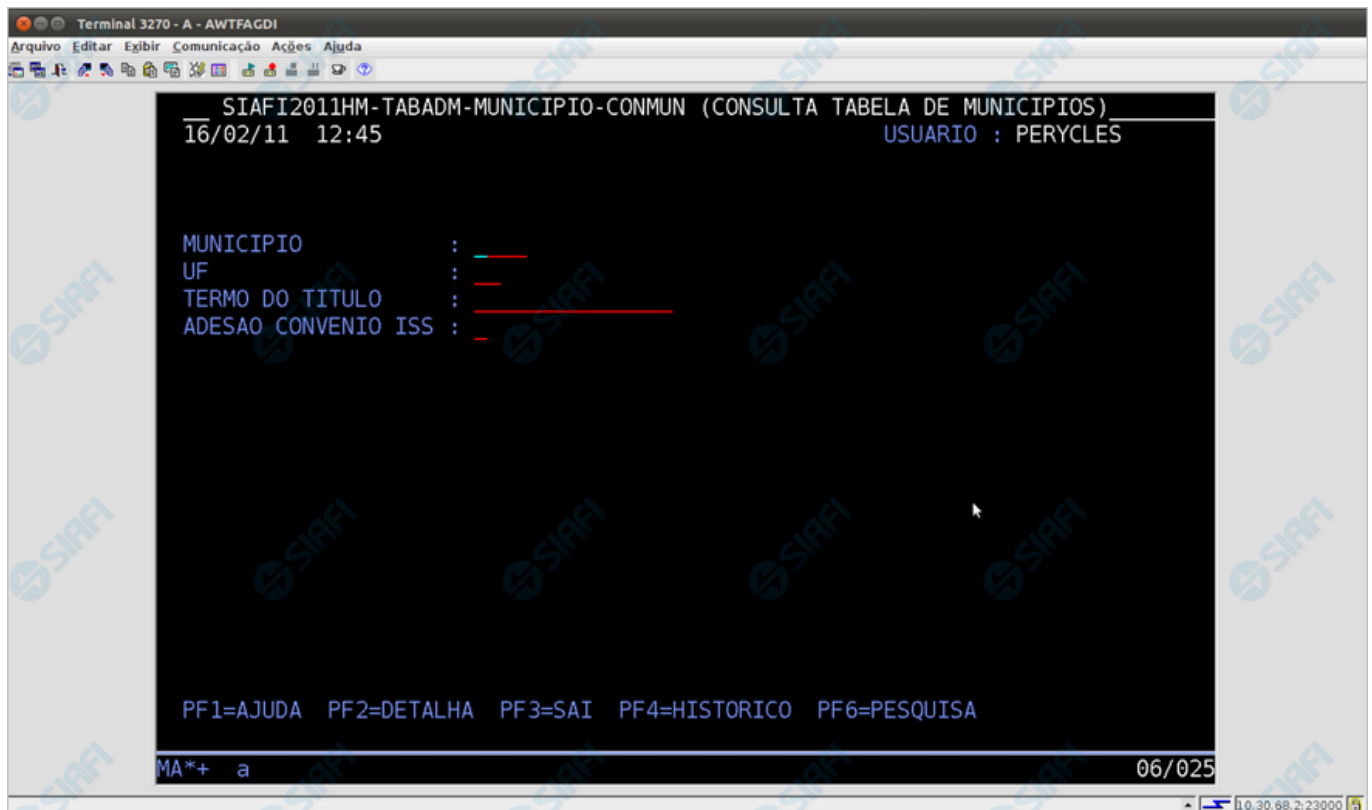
Terminal 3270 - A - AWTFAGDI
Arquivo Editar Exibir Comunicação Ações Ajuda

__ SIAFI2011HM-TABADM-MUNICIPIO-CONMUN (CONSULTA TABELA DE MUNICIPIOS)
16/02/11 12:45 USUARIO : PERYCLES

MUNICIPIO :
UF :
TERMO DO TITULO :
ADESAO CONVENIO ISS :

PF1=AJUDA PF2=DETALHA PF3=SAI PF4=HISTORICO PF6=PESQUISA

MA*+ a 06/025

10.30.68.2:23000